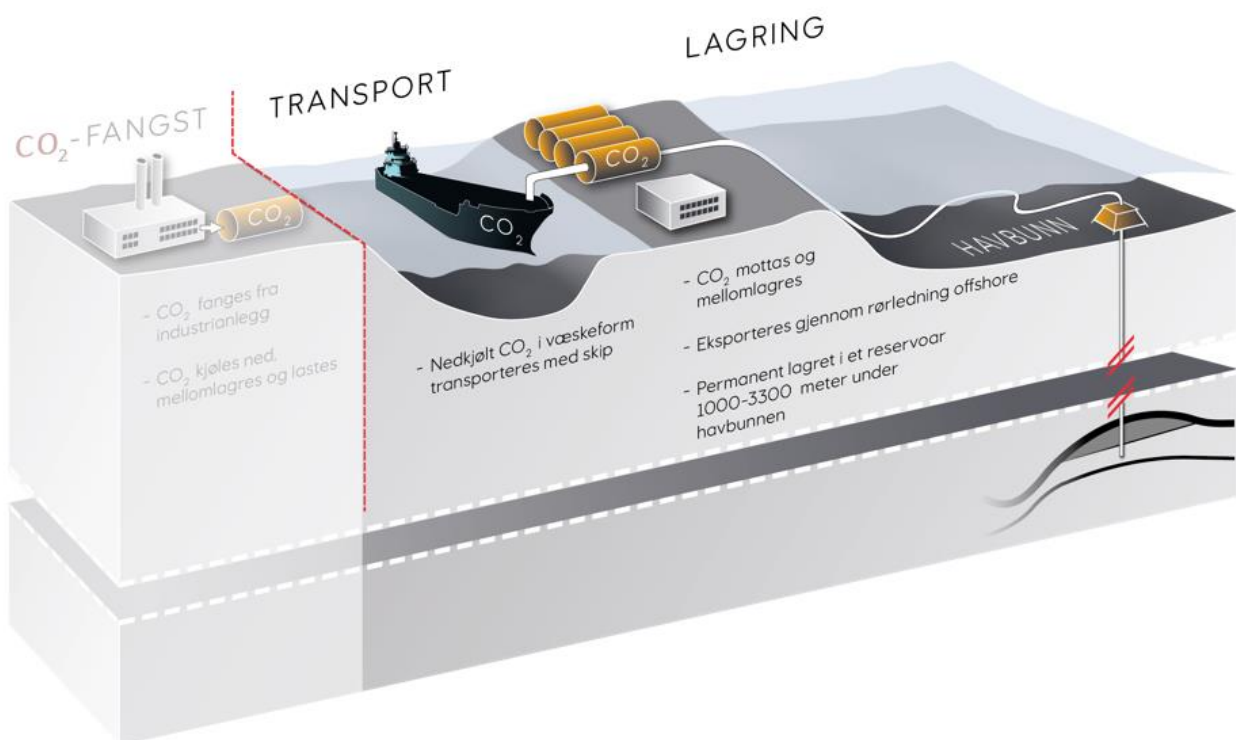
$CO_2$-FANGST

$CO_2$

- $CO_2$ fanges fra industrianlegg

- $CO_2$ kjøles ned, mellomlagres og lastes

TRANSPORT

$CO_2$

- Nedkjølt $CO_2$ i væskeform transporteres med skip

LAGRING

$CO_2$

HAVBUNN

- $CO_2$ mottas og mellomlagres

- Eksporteres gjennom rørledning offshore

- Permanent lagret i et reservoar 1000-3300 meter under havbunnen